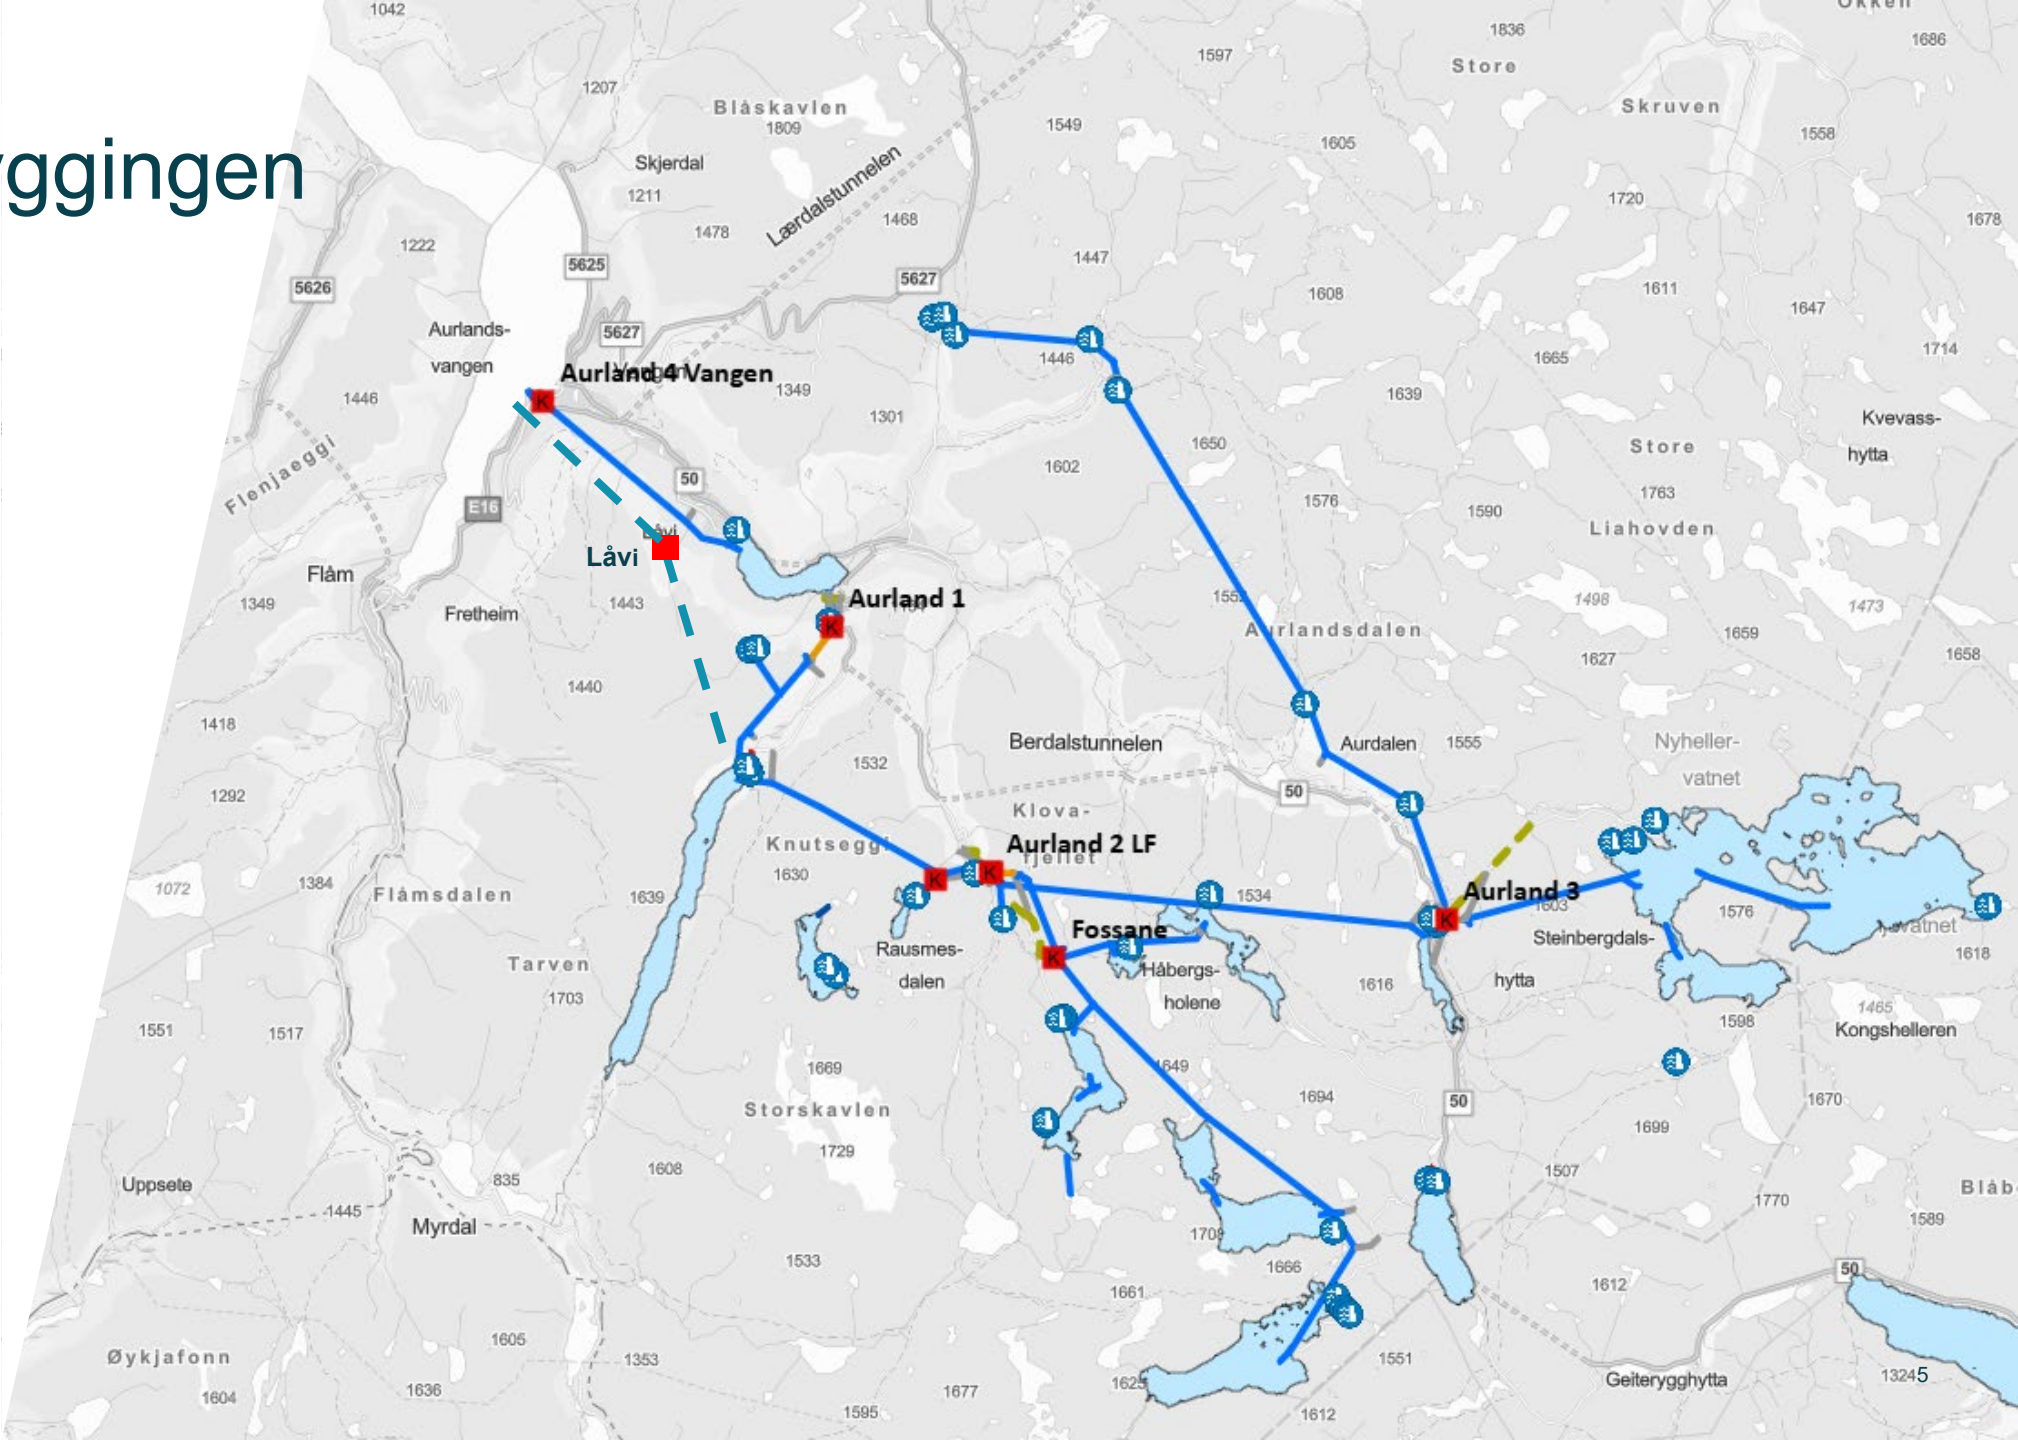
yggingen

1042
1207
Blåskavlen
1809
Skjerdal
1211
1478
Lærdalstunnelen
1468
1597
1549
1605
1836
Store
Skruven
1686
1558
1720
1678
1222
5625
5626
5627
5627
1447
1608
1611
1647
1714
Aurlands-
vangen
Aurland 4 Vangen
1349
1446
1301
1446
1639
1665
Kvevass-
hytta
Store
1763
Liahovden
Flenjaeggi
50
E16
1650
1602
1576
1590
Låvi
Flåm
Aurland 1
1349
Fretheim
1443
1498
1473
1659
1658
Aurlandsdalen
1627
1440
1418
Berdalstunnelen
Aurdalen
1555
Nyheller-
vatnet
1532
1292
50
Klova-
Knutsegg
Aurland 2 LF
fjellet
1630
1072
1384
Flåmsdalen
1639
1534
Aurland 3
1603
1576
Fossane
Rausmes-
dalen
Håbergs-
holene
Steinbergdals-
hytta
vatnet
1618
Tarven
1703
1616
1465
Kongshelleren
1598
1551
1517
1669
1649
1694
50
1670
Storskavlen
1729
1699
Uppsete
835
1608
1507
1770
Blåb
1445
Myrdal
1709
1589
1533
1666
1612
50
1661
Øykjafonn
1605
1353
1625
1551
1604
1636
1677
1595
1612
Geiterygghytta
1324
5